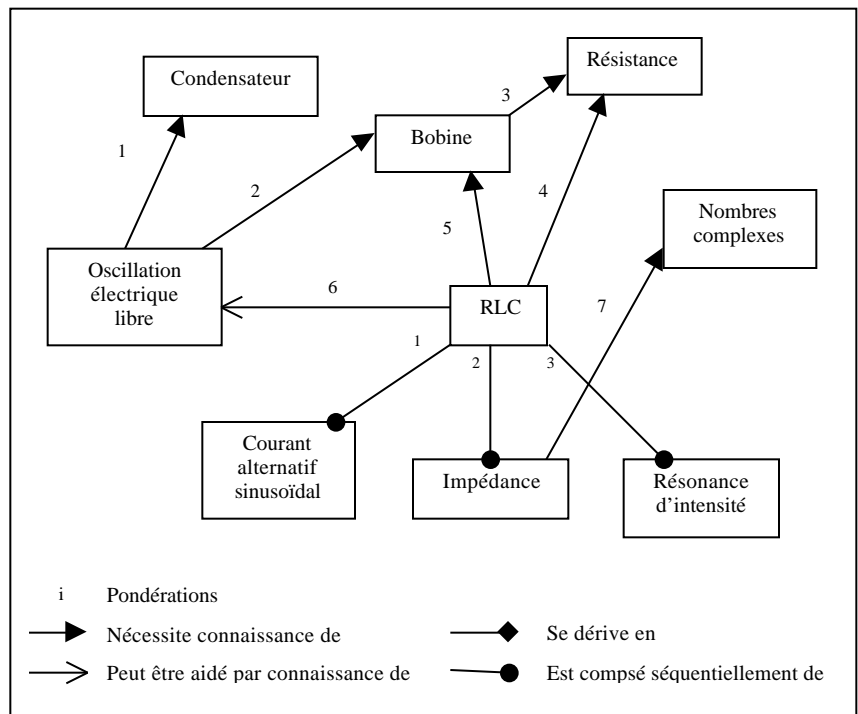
Condensateur

Résistance

Bobine

Nombres complexes

Oscillation électrique libre

RLC

Courant alternatif sinusoïdal

Impédance

Résonance d'intensité

1
2
3
4
5
6
7
1
2
3

i Pondérations

Nécessite connaissance de

Peut être aidé par connaissance de

Se dérive en

Est compsé séquentiellement de